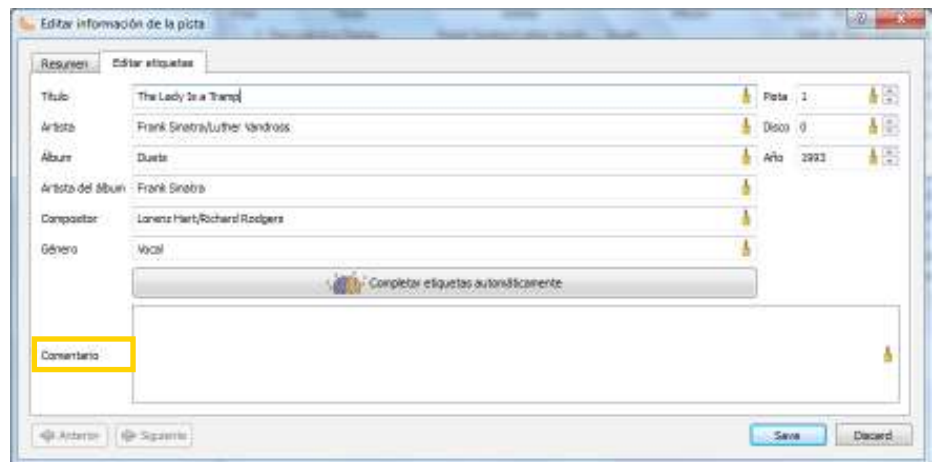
Editar información de la pista

Resumen | Editar etiquetas

Título | The Lady Is a Tramp
Artista | Frank Sinatra/Luther Vandross
Álbum | Duets
Artista del álbum | Frank Sinatra
Compositor | Lorenz Hart/Richard Rodgers
Género | Vocal

Pista | 1
Disco | 0
Año | 1993

Completar etiquetas automáticamente

Comentario

Anterior | Siguiente

Save | Discard